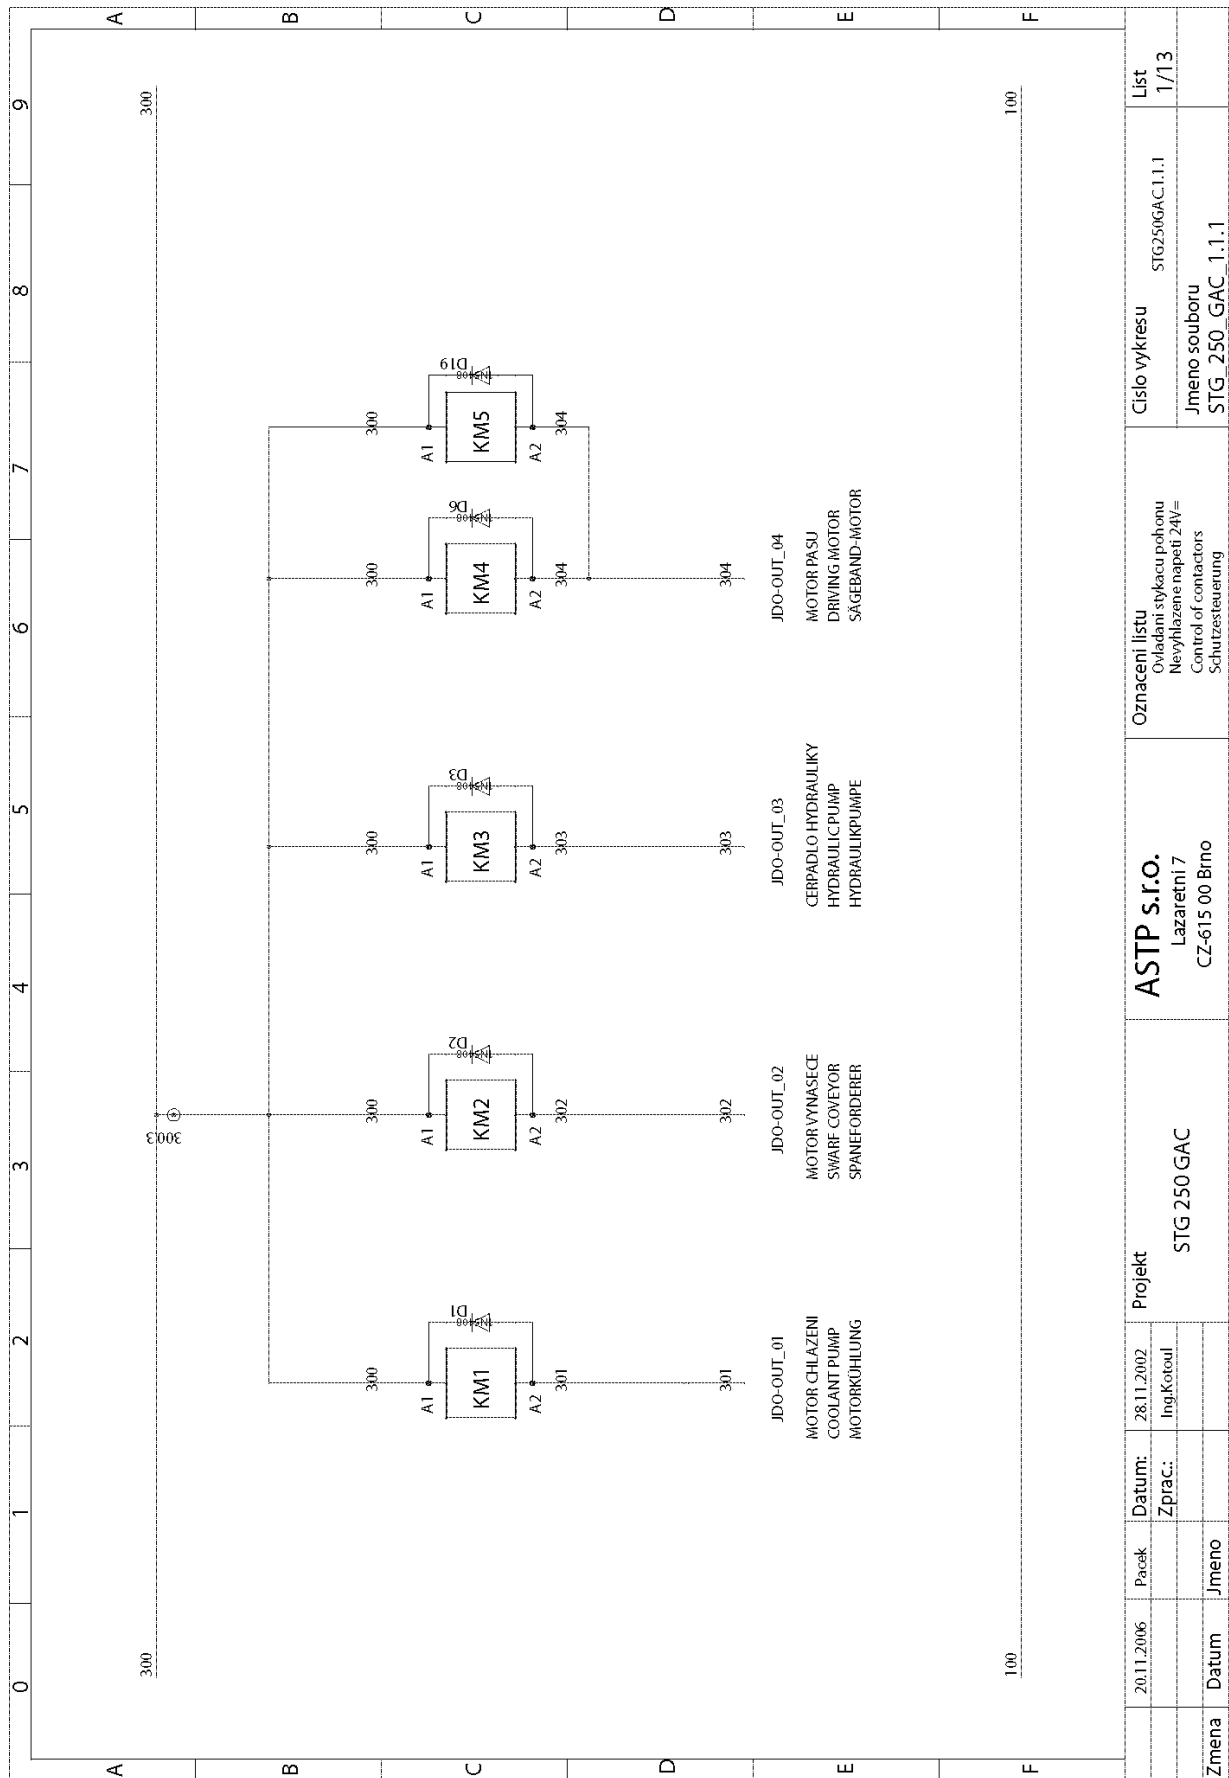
A B C D E F

0 1 2 3 4 5 6 7 8 9

300

300

100

100

300:3

KM1
A1 A2
300
301
D1
1N4008
301
JDO-OUT_01
MOTOR CHLAZENI
COOLANT PUMP
MOTORKÜHLUNG

KM2
A1 A2
300
302
D2
1N4008
302
JDO-OUT_02
MOTOR VYNASECE
SWARF COVEYOR
SPANEFORDERER

KM3
A1 A2
300
303
D3
1N4008
303
JDO-OUT_03
CERPADLO HYDRAULIKY
HYDRAULIC PUMP
HYDRAULIKPUMPE

KM4
A1 A2
300
304
D6
1N4008
304
JDO-OUT_04
MOTOR PASU
DRIVING MOTOR
SÄGEBAND-MOTOR

KM5
A1 A2
300
304
D19
1N4008

| 20.11.2006 | Pacek | Datum: | 28.11.2002 |
|---|---|---|---|
| | | Zprac.: | Ing.Kotoul |
| Zmena | Datum | Jmeno | |

Projekt
STG 250 GAC

ASTP s.r.o.
Lazaretni 7
CZ-615 00 Brno

Oznaceni listu
Ovladani stykacu pohonu
Nevyhlazene napeti 24V=
Control of contactors
Schutzesteuerung

Cislo vykresu
STG250GAC1.1.1
Jmeno souboru
STG_250_GAC_1.1.1

List
1/13